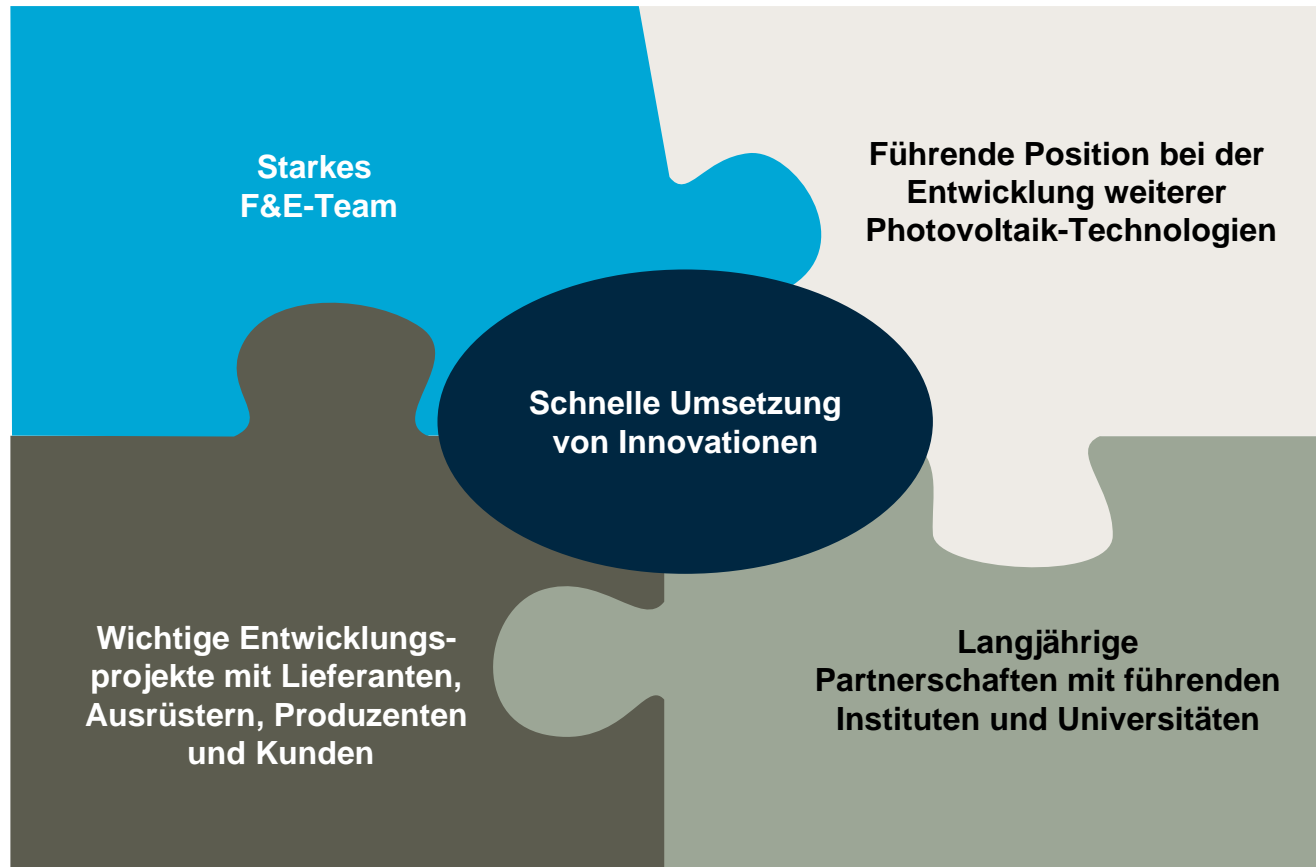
Starkes F&E-Team

Führende Position bei der Entwicklung weiterer Photovoltaik-Technologien

Schnelle Umsetzung von Innovationen

Wichtige Entwicklungsprojekte mit Lieferanten, Ausrüstern, Produzenten und Kunden

Langjährige Partnerschaften mit führenden Instituten und Universitäten